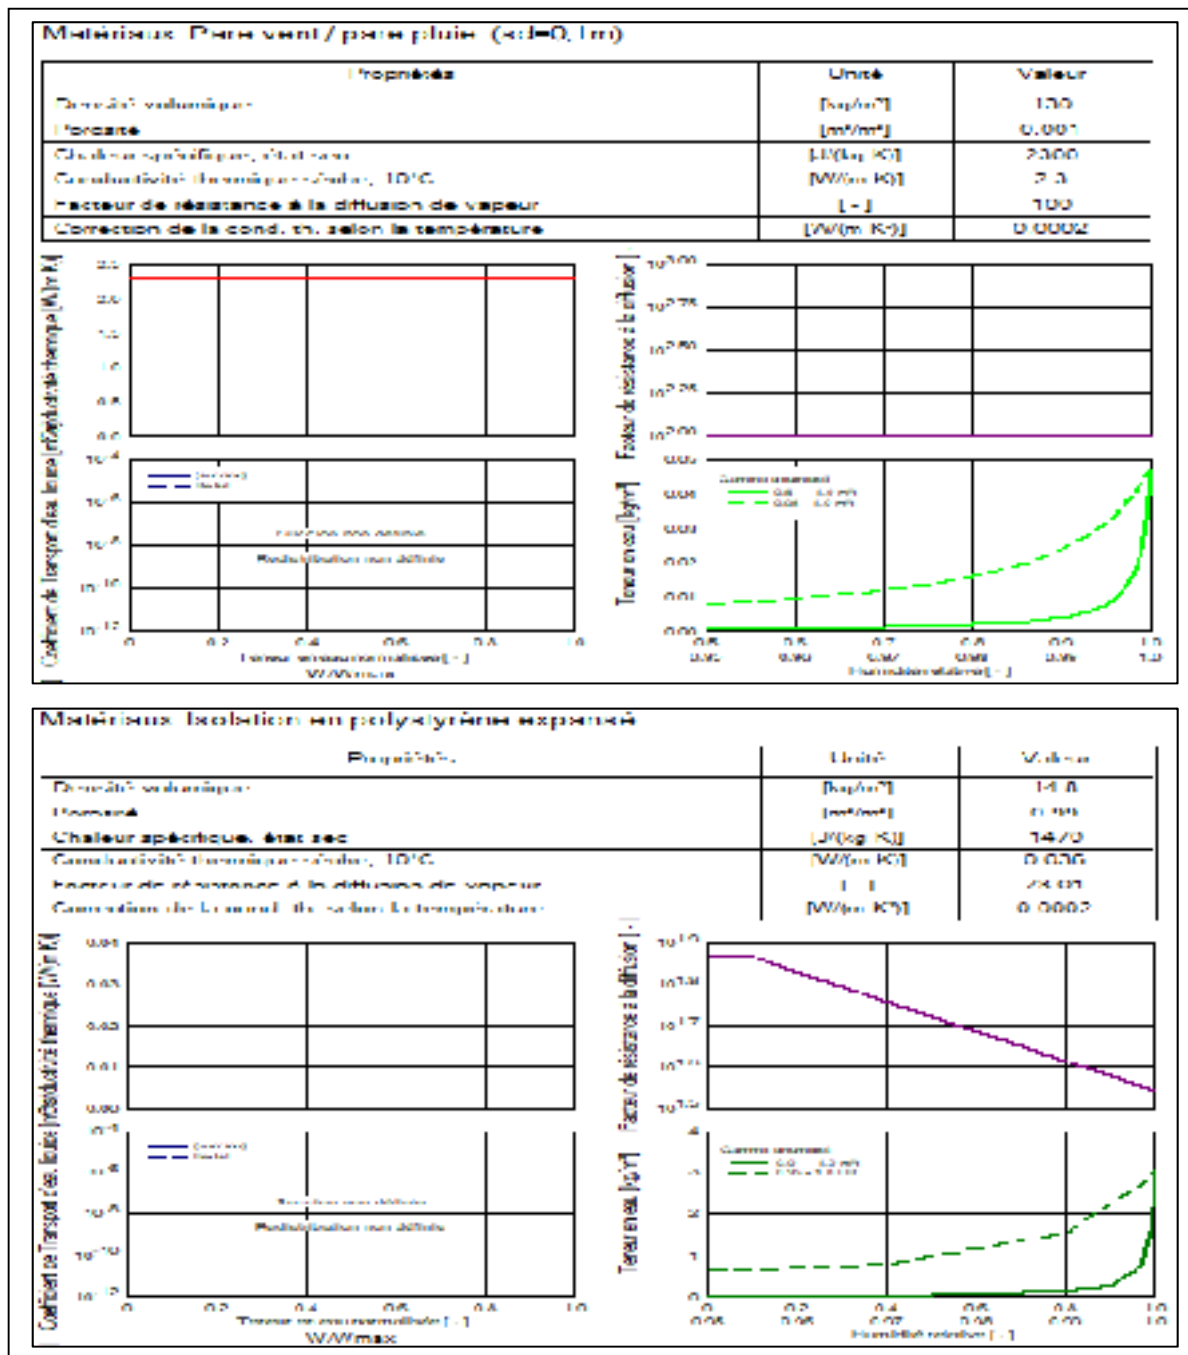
Matériau: Pare vent / pare pluie (sd=0,1m)

| Propriétés | Unité | Valeur |
|---|---|---|
| Densité volumique | [kg/m³] | 130 |
| Porosité | [m³/m³] | 0.001 |
| Chaleur spécifique, état sec | [J/(kg K)] | 2300 |
| Conductivité thermique sèche, 10°C | [W/(m K)] | 2.3 |
| Facteur de résistance à la diffusion de vapeur | [ - ] | 100 |
| Correction de la cond. th. selon la température | [W/(m K²)] | 0.0002 |

2.5
2.0
1.5
1.0
0.5
0.0
Coefficient de Transport d'eau liquide | Conductivité thermique [W/(m K)]
$10^{-4}$
$10^{-6}$
$10^{-8}$
$10^{-10}$
$10^{-12}$
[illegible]
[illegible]
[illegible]
Redistribution non définie
0 0.2 0.4 0.6 0.8 1.0
Teneur en eau normalisée [ - ]
W/Wmax

$10^{3.00}$
$10^{2.75}$
$10^{2.50}$
$10^{2.25}$
$10^{2.00}$
Facteur de résistance à la diffusion [ - ]
0.05
0.04
0.03
0.02
0.01
0.00
Teneur en eau [kg/m³]
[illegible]
0.5 0.6 0.7 0.8 0.9 1.0
0.95 0.96 0.97 0.98 0.99 1.0
Humidité relative [ - ]

Matériau: Isolation en polystyrène expansé

| Propriétés | Unité | Valeur |
|---|---|---|
| Densité volumique | [kg/m³] | 14.8 |
| Porosité | [m³/m³] | 0.99 |
| Chaleur spécifique, état sec | [J/(kg K)] | 1470 |
| Conductivité thermique sèche, 10°C | [W/(m K)] | 0.036 |
| Facteur de résistance à la diffusion de vapeur | [ - ] | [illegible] |
| Correction de la cond. th. selon la température | [W/(m K²)] | 0.0002 |

0.04
0.03
0.02
0.01
0.00
Coefficient de Transport d'eau liquide | Conductivité thermique [W/(m K)]
$10^{-4}$
$10^{-6}$
$10^{-8}$
$10^{-10}$
$10^{-12}$
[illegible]
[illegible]
Redistribution non définie
0 0.2 0.4 0.6 0.8 1.0
Teneur en eau normalisée [ - ]
W/Wmax

Facteur de résistance à la diffusion [ - ]
4
3
2
1
0
Teneur en eau [kg/m³]
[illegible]
0 0.2 0.4 0.6 0.8 1.0
Humidité relative [ - ]